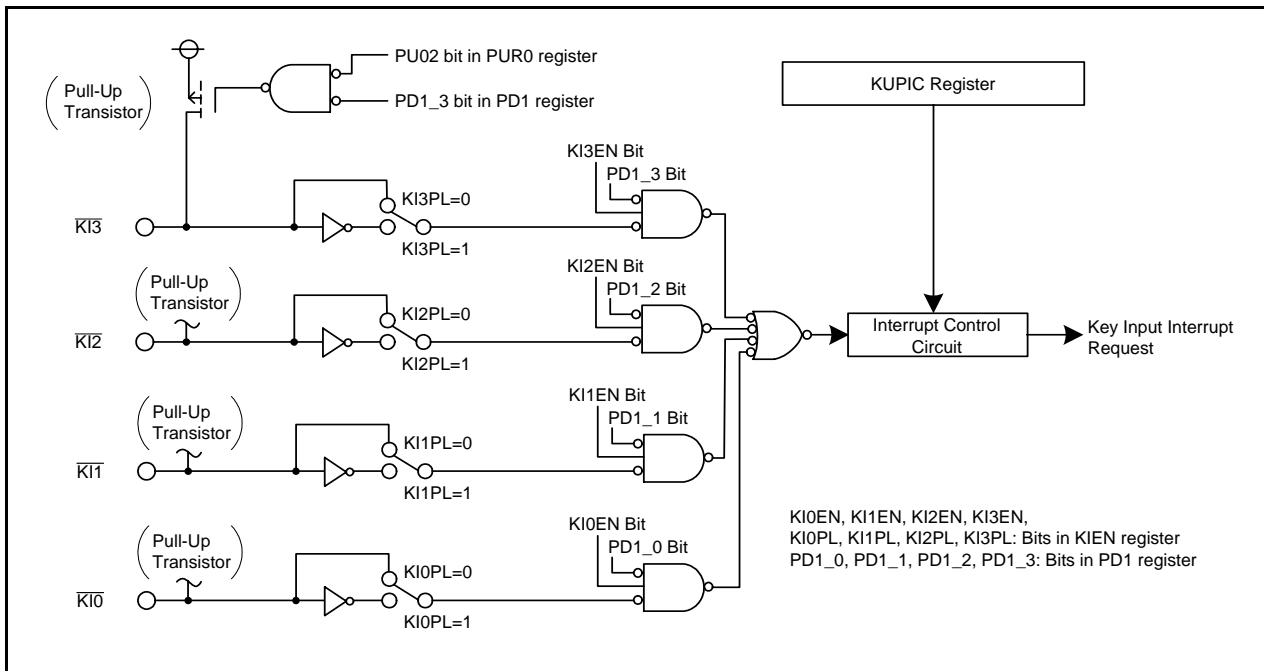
PU02 bit in PUR0 register

Pull-Up Transistor

PD1_3 bit in PD1 register

KUPIC Register

KI3EN Bit

PD1_3 Bit

KI3PL=0

$\overline{KI3}$

KI3PL=1

KI2EN Bit

Pull-Up Transistor

PD1_2 Bit

KI2PL=0

$\overline{KI2}$

KI2PL=1

Interrupt Control Circuit

Key Input Interrupt Request

KI1EN Bit

Pull-Up Transistor

PD1_1 Bit

KI1PL=0

$\overline{KI1}$

KI1PL=1

KI0EN, KI1EN, KI2EN, KI3EN,
KI0PL, KI1PL, KI2PL, KI3PL: Bits in KIEN register
PD1_0, PD1_1, PD1_2, PD1_3: Bits in PD1 register

KI0EN Bit

Pull-Up Transistor

PD1_0 Bit

KI0PL=0

$\overline{KI0}$

KI0PL=1